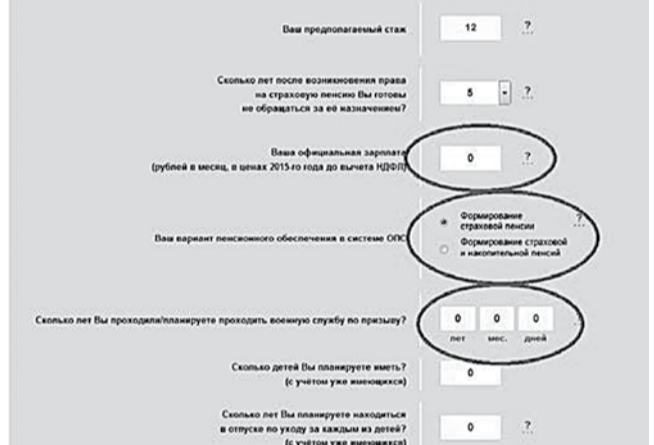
Ваш предполагаемый стаж
12
?

Сколько лет после возникновения права на страховую пенсию Вы готовы не обращаться за её назначением?
5
?

Ваша официальная зарплата (рублей в месяц, в ценах 2015-го года до вычета НДФЛ)
0
?

Ваш вариант пенсионного обеспечения в системе ОПС
Формирование страховой пенсии
Формирование страховой и накопительной пенсий
?

Сколько лет Вы проходили/планируете проходить военную службу по призыву?
0
лет
0
мес.
0
дней

Сколько детей Вы планируете иметь? (с учётом уже имеющихся)
0

Сколько лет Вы планируете находиться в отпуске по уходу за каждым из детей? (с учётом уже имеющихся)
0
?